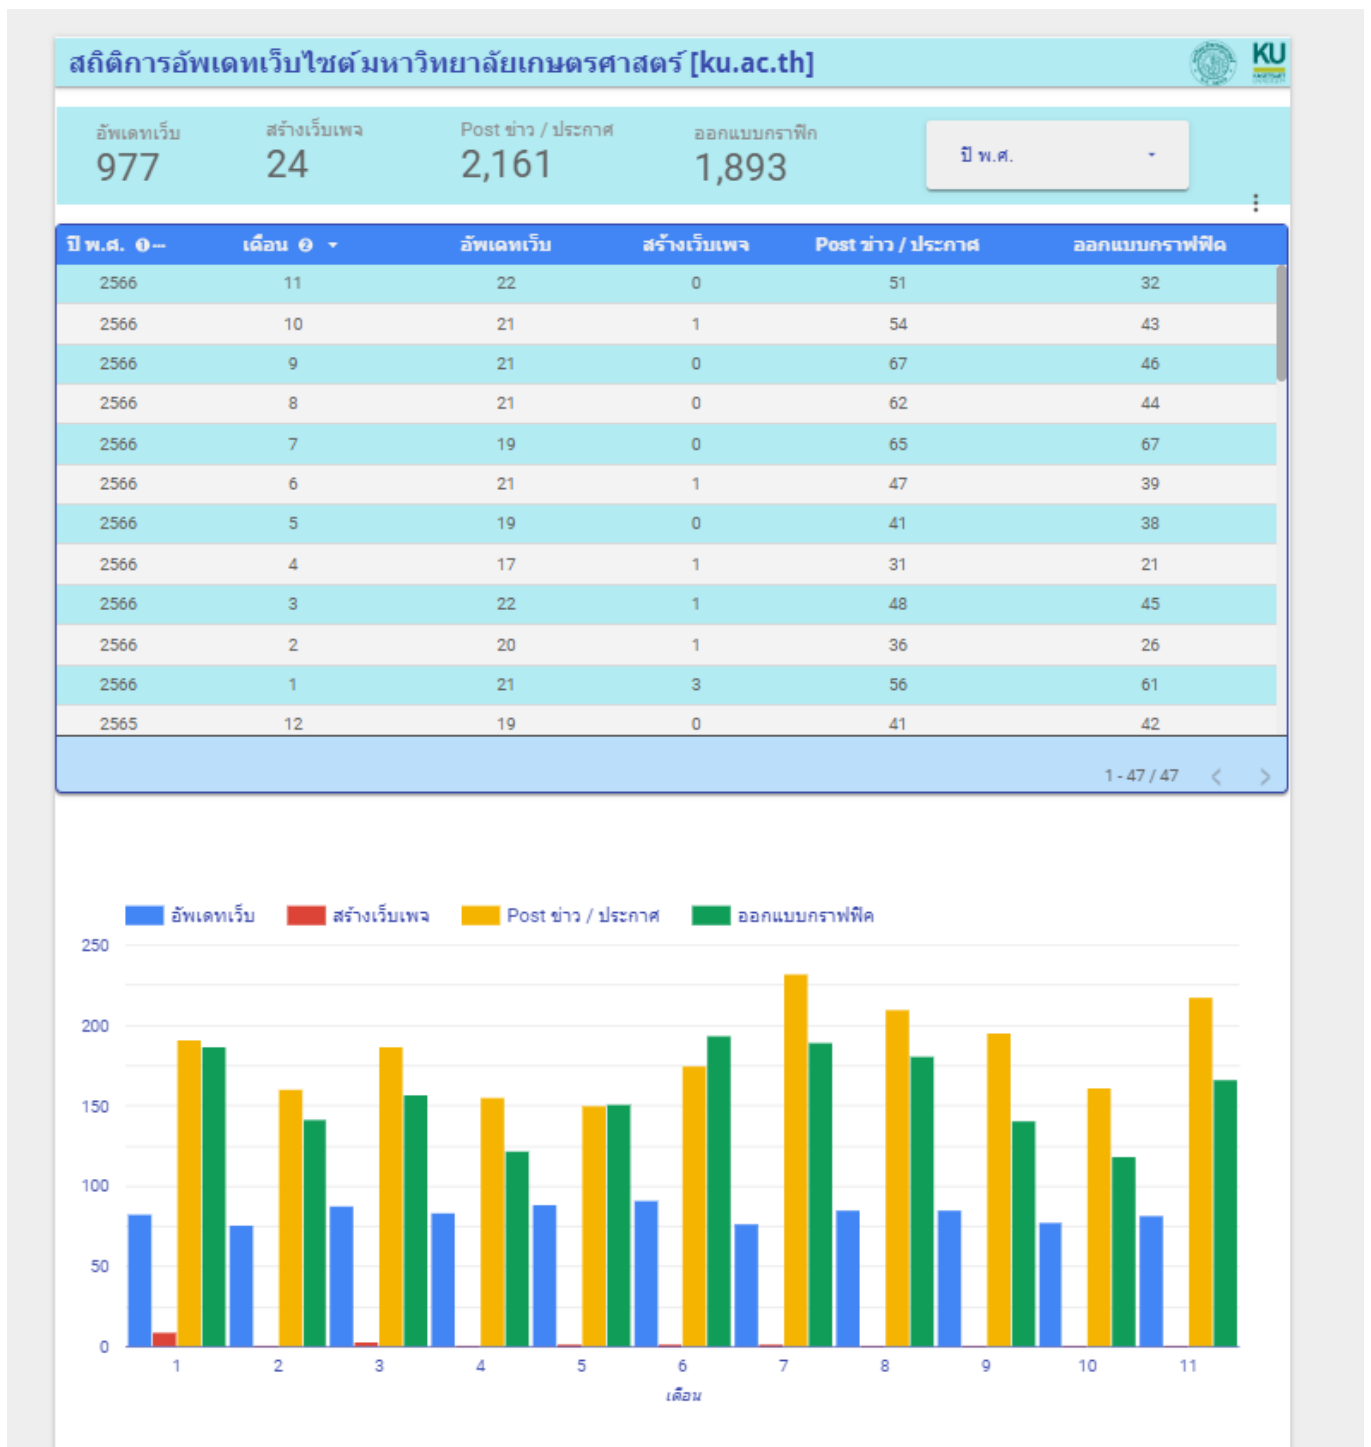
สถิติการอัพเดทเว็บไซต์มหาวิทยาลัยเกษตรศาสตร์ [ku.ac.th]

KU

อัพเดทเว็บ
977

สร้างเว็บเพจ
24

Post ข่าว / ประกาศ
2,161

ออกแบบกราฟิก
1,893

ปี พ.ศ.

| ปี พ.ศ. | เดือน | อัพเดทเว็บ | สร้างเว็บเพจ | Post ข่าว / ประกาศ | ออกแบบกราฟฟิค |
|---|---|---|---|---|---|
| 2566 | 11 | 22 | 0 | 51 | 32 |
| 2566 | 10 | 21 | 1 | 54 | 43 |
| 2566 | 9 | 21 | 0 | 67 | 46 |
| 2566 | 8 | 21 | 0 | 62 | 44 |
| 2566 | 7 | 19 | 0 | 65 | 67 |
| 2566 | 6 | 21 | 1 | 47 | 39 |
| 2566 | 5 | 19 | 0 | 41 | 38 |
| 2566 | 4 | 17 | 1 | 31 | 21 |
| 2566 | 3 | 22 | 1 | 48 | 45 |
| 2566 | 2 | 20 | 1 | 36 | 26 |
| 2566 | 1 | 21 | 3 | 56 | 61 |
| 2565 | 12 | 19 | 0 | 41 | 42 |

1 - 47 / 47

อัพเดทเว็บ สร้างเว็บเพจ Post ข่าว / ประกาศ ออกแบบกราฟฟิค

250
200
150
100
50
0

1 2 3 4 5 6 7 8 9 10 11

เดือน